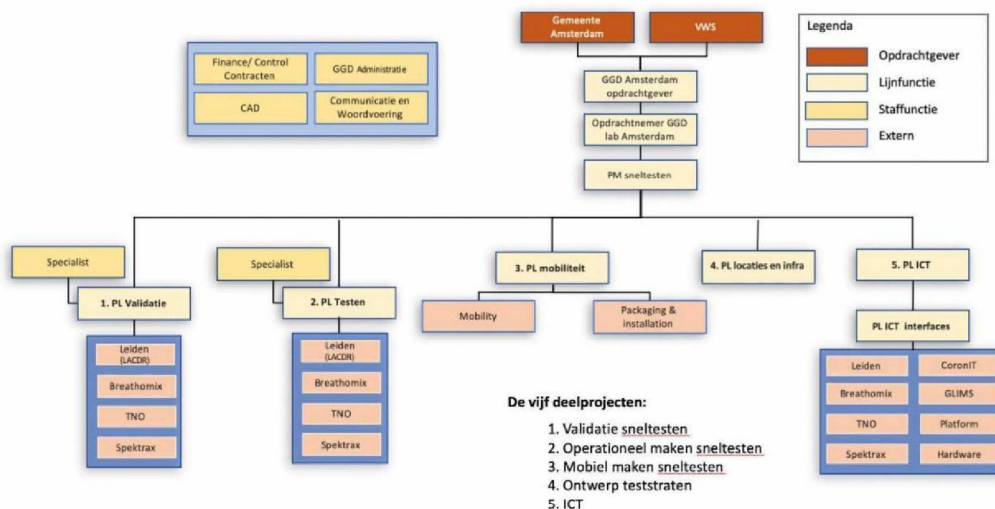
Gemeente Amsterdam

VWS

Legenda

Opdrachtgever

Lijnfunctie

Staffunctie

Extern

Finance/ Control Contracten

GGD Administratie

CAD

Communicatie en Woordvoering

GGD Amsterdam opdrachtgever

Opdrachtnemer GGD lab Amsterdam

PM sneltesten

Specialist

1. PL Validatie

Leiden (LACDR)

Breathomix

TNO

Spektrax

Specialist

2. PL Testen

Leiden (LACDR)

Breathomix

TNO

Spektrax

3. PL mobiliteit

Mobility

Packaging & installation

4. PL locaties en infra

5. PL ICT

PL ICT interfaces

Leiden

CoronIT

Breathomix

GLIMS

TNO

Platform

Spektrax

Hardware

De vijf deelprojecten:

1. Validatie sneltesten
2. Operationeel maken sneltesten
3. Mobiel maken sneltesten
4. Ontwerp teststraten
5. ICT